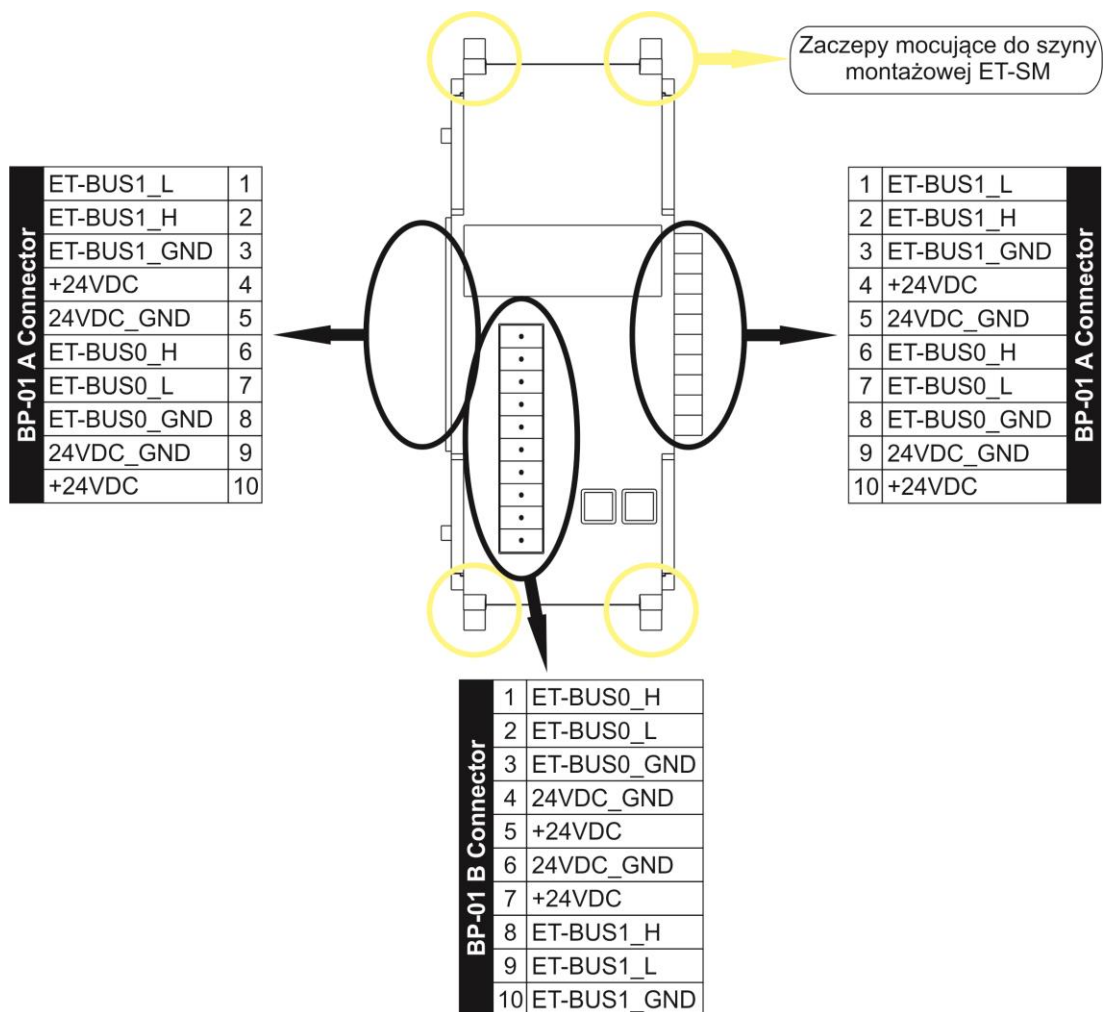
Zaczepy mocujące do szyny montażowej ET-SM

BP-01 A Connector

| ET-BUS1_L | 1 |
|---|---|
| ET-BUS1_H | 2 |
| ET-BUS1_GND | 3 |
| +24VDC | 4 |
| 24VDC_GND | 5 |
| ET-BUS0_H | 6 |
| ET-BUS0_L | 7 |
| ET-BUS0_GND | 8 |
| 24VDC_GND | 9 |
| +24VDC | 10 |

BP-01 A Connector

| 1 | ET-BUS1_L |
|---|---|
| 2 | ET-BUS1_H |
| 3 | ET-BUS1_GND |
| 4 | +24VDC |
| 5 | 24VDC_GND |
| 6 | ET-BUS0_H |
| 7 | ET-BUS0_L |
| 8 | ET-BUS0_GND |
| 9 | 24VDC_GND |
| 10 | +24VDC |

BP-01 B Connector

| 1 | ET-BUS0_H |
|---|---|
| 2 | ET-BUS0_L |
| 3 | ET-BUS0_GND |
| 4 | 24VDC_GND |
| 5 | +24VDC |
| 6 | 24VDC_GND |
| 7 | +24VDC |
| 8 | ET-BUS1_H |
| 9 | ET-BUS1_L |
| 10 | ET-BUS1_GND |